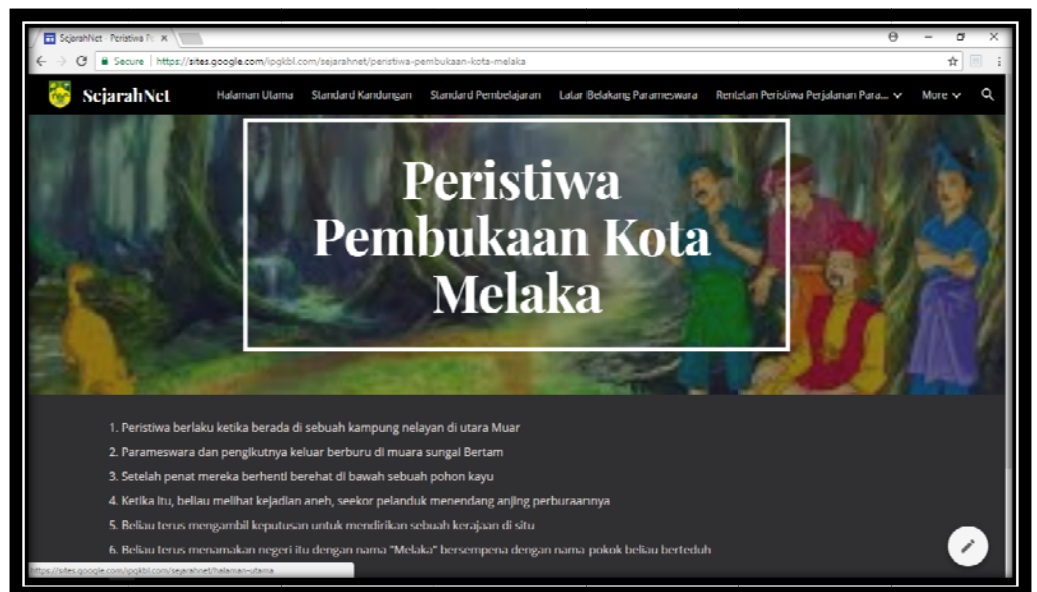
SejarahNet - Peristiwa Pe ×

Secure | https://sites.google.com/ipgkbl.com/sejarahnet/peristiwa-pembukaan-kota-melaka

SejarahNet Halaman Utama Standard Kandungan Standard Pembelajaran Latar Belakang Parameswara Rentetan Peristiwa Perjalanan Para... More

Peristiwa Pembukaan Kota Melaka

1. Peristiwa berlaku ketika berada di sebuah kampung nelayan di utara Muar

2. Parameswara dan pengikutnya keluar berburu di muara sungai Bertam

3. Setelah penat mereka berhenti berehat di bawah sebuah pohon kayu

4. Ketika itu, beliau melihat kejadian aneh, seekor pelanduk menendang anjing perburaannya

5. Beliau terus mengambil keputusan untuk mendirikan sebuah kerajaan di situ

6. Beliau terus menamakan negeri itu dengan nama "Melaka" bersempena dengan nama pokok beliau berteduh

https://sites.google.com/ipgkbl.com/sejarahnet/halaman-utama